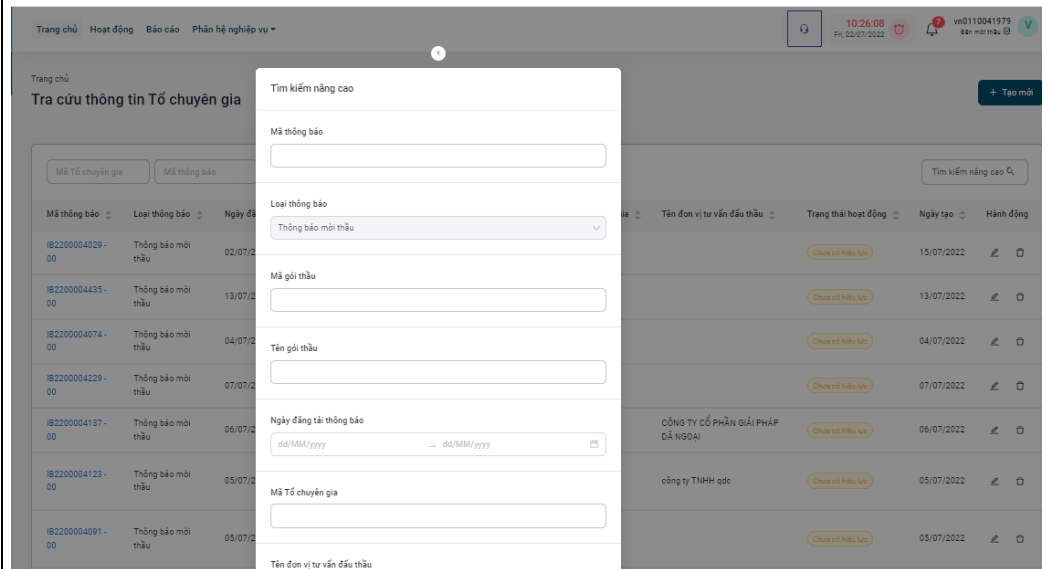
Trang chủ Hoạt động Báo cáo Phân hệ nghiệp vụ

10:26:08
Fri, 22/07/2022

vn0110041979
Bên mời thầu

V

Trang chủ
Tra cứu thông tin Tổ chuyên gia

+ Tạo mới

Mã Tổ chuyên gia
Mã thông báo

Tìm kiếm nâng cao

| Mã thông báo | Loại thông báo | Ngày đă | | Tên đơn vị tư vấn đấu thầu | Trạng thái hoạt động | Ngày tạo | Hành động |
|---|---|---|---|---|---|---|---|
| IB2200004029 - 00 | Thông báo mời thầu | 02/07/2 | | | Chưa có hiệu lực | 15/07/2022 | |
| IB2200004435 - 00 | Thông báo mời thầu | 13/07/2 | | | Chưa có hiệu lực | 13/07/2022 | |
| IB2200004074 - 00 | Thông báo mời thầu | 04/07/2 | | | Chưa có hiệu lực | 04/07/2022 | |
| IB2200004229 - 00 | Thông báo mời thầu | 07/07/2 | | | Chưa có hiệu lực | 07/07/2022 | |
| IB2200004137 - 00 | Thông báo mời thầu | 06/07/2 | | CÔNG TY CỔ PHẦN GIẢI PHÁP DÃ NGOẠI | Chưa có hiệu lực | 06/07/2022 | |
| IB2200004123 - 00 | Thông báo mời thầu | 05/07/2 | | công ty TNHH qdc | Chưa có hiệu lực | 05/07/2022 | |
| IB2200004091 - 00 | Thông báo mời thầu | 05/07/2 | | | Chưa có hiệu lực | 05/07/2022 | |

x

Tìm kiếm nâng cao

Mã thông báo

Loại thông báo
Thông báo mời thầu

Mã gói thầu

Tên gói thầu

Ngày đăng tải thông báo
dd/MM/yyyy → dd/MM/yyyy

Mã Tổ chuyên gia

Tên đơn vị tư vấn đấu thầu